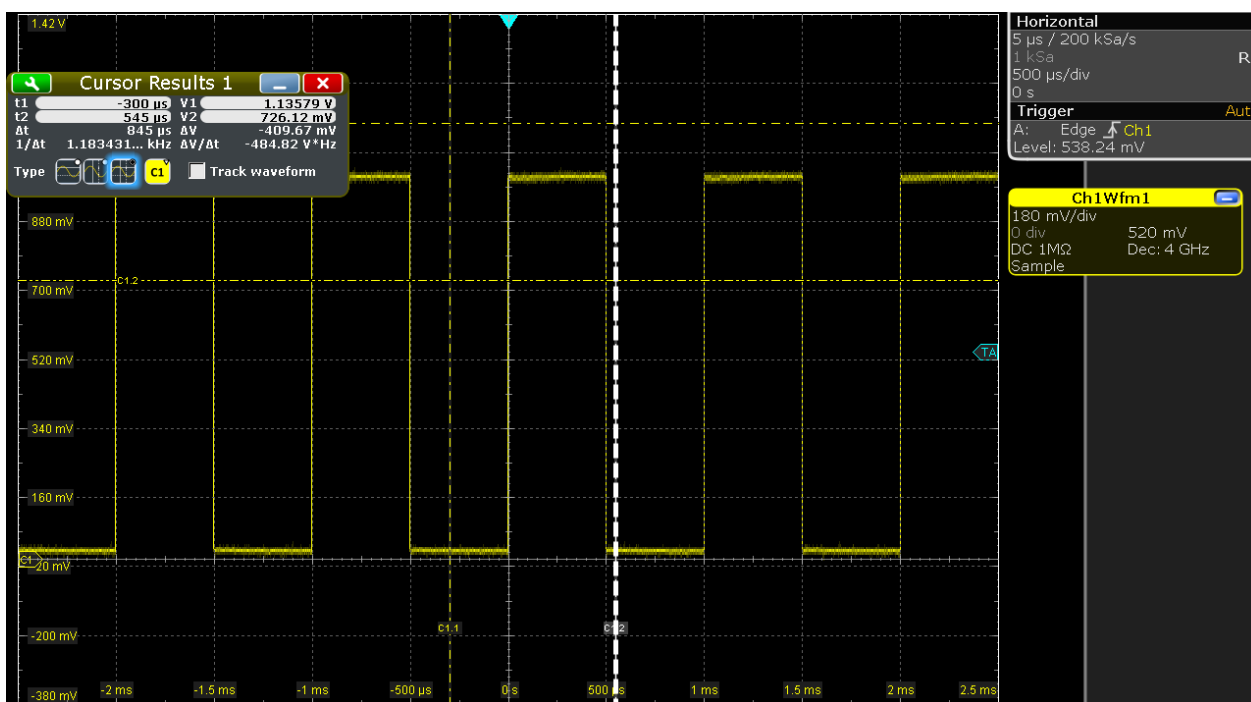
1.42 V

Cursor Results 1

| | | | |
|---|---|---|---|
| t1 | -300 µs | V1 | 1.13579 V |
| t2 | 545 µs | V2 | 726.12 mV |
| Δt | 845 µs | ΔV | -409.67 mV |
| 1/Δt | 1.183431... kHz | ΔV/Δt | -484.82 V*Hz |

Type C1 Track waveform

880 mV
C1.2
700 mV
520 mV
340 mV
160 mV
C1 -20 mV
-200 mV
-380 mV

C1.1
C1.2

-2 ms -1.5 ms -1 ms -500 µs 0 s 500 µs 1 ms 1.5 ms 2 ms 2.5 ms

TA

Horizontal
5 µs / 200 kSa/s
1 kSa R
500 µs/div
0 s
Trigger Aut
A: Edge Ch1
Level: 538.24 mV

Ch1Wfm1
180 mV/div
0 div 520 mV
DC 1MΩ Dec: 4 GHz
Sample